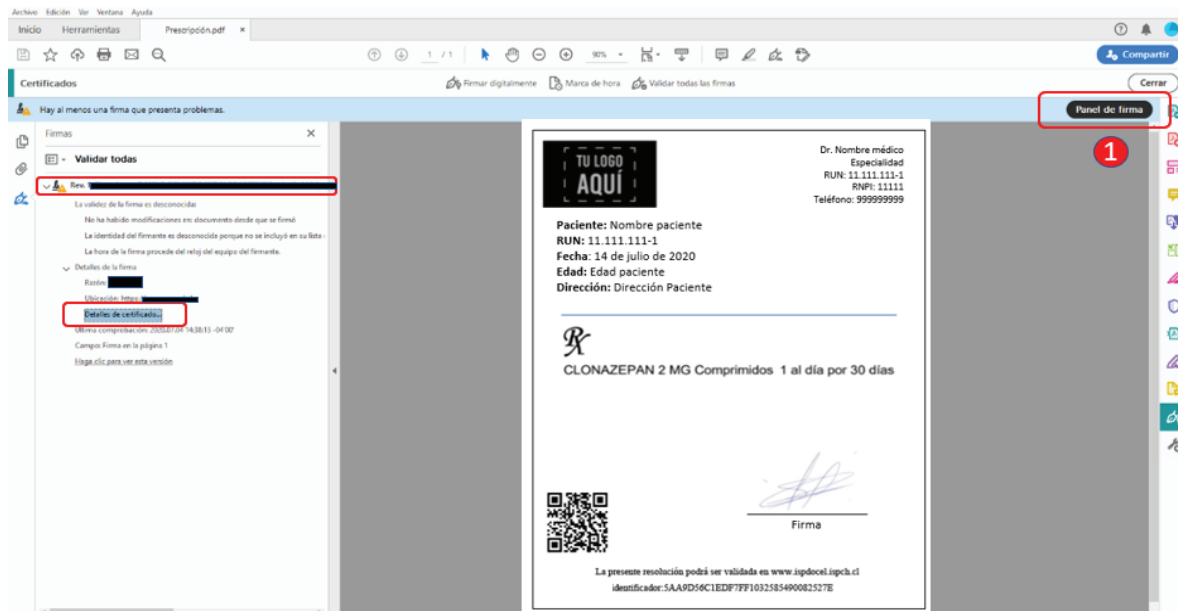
Archivo Edición Ver Ventana Ayuda

Inicio Herramientas Prescripción.pdf ×

1 / 1 90%

Compartir

Certificados

Firmar digitalmente Marca de hora Validar todas las firmas

Cerrar

Hay al menos una firma que presenta problemas.

Panel de firma

1

Firmas

Validar todas

Rev. 1

La validez de la firma es desconocida.

No ha habido modificaciones en documento desde que se firmó

La identidad del firmante es desconocida porque no se incluyó en su lista -

La hora de la firma procede del reloj del equipo del firmante.

Detalles de la firma

Razón:

Ubicación: https:

Detalles de certificado...

Última comprobación: 2020.07.04 14:38:13 -04'00'

Campo: Firma en la página 1

Haga clic para ver esta versión

TU LOGO AQUÍ

Dr. Nombre médico
Especialidad
RUN: 11.111.111-1
RNPI: 11111
Teléfono: 999999999

**Paciente:** Nombre paciente
**RUN:** 11.111.111-1
**Fecha:** 14 de julio de 2020
**Edad:** Edad paciente
**Dirección:** Dirección Paciente

℞

CLONAZEPAN 2 MG Comprimidos 1 al día por 30 días

Firma

La presente resolución podrá ser validada en www.ispdocel.ispch.cl
identificador:5AA9D56C1EDF7FF1032585490082527E